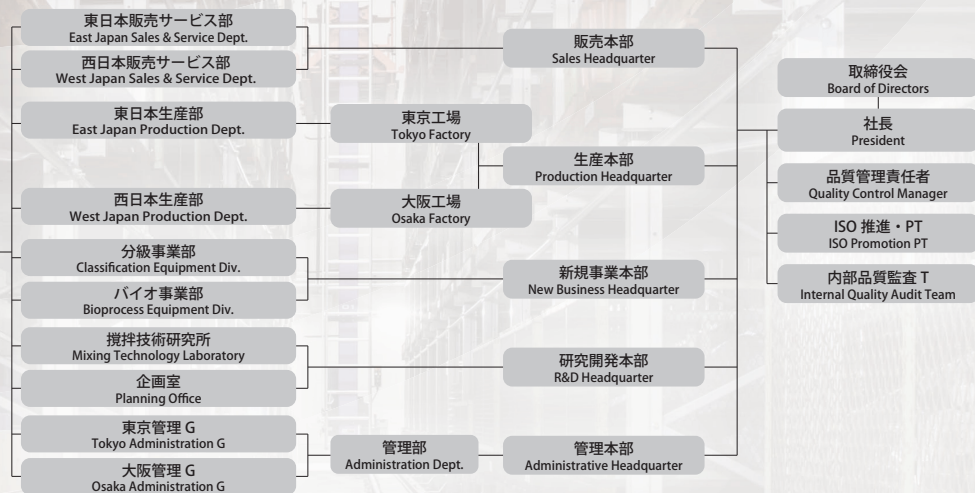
東日本販売サービス部
East Japan Sales & Service Dept.

西日本販売サービス部
West Japan Sales & Service Dept.

東日本生産部
East Japan Production Dept.

西日本生産部
West Japan Production Dept.

分級事業部
Classification Equipment Div.

バイオ事業部
Bioprocess Equipment Div.

撹拌技術研究所
Mixing Technology Laboratory

企画室
Planning Office

東京管理 G
Tokyo Administration G

大阪管理 G
Osaka Administration G

東京工場
Tokyo Factory

大阪工場
Osaka Factory

管理部
Administration Dept.

販売本部
Sales Headquarter

生産本部
Production Headquarter

新規事業本部
New Business Headquarter

研究開発本部
R&D Headquarter

管理本部
Administrative Headquarter

取締役会
Board of Directors

社長
President

品質管理責任者
Quality Control Manager

ISO 推進・PT
ISO Promotion PT

内部品質監査 T
Internal Quality Audit Team